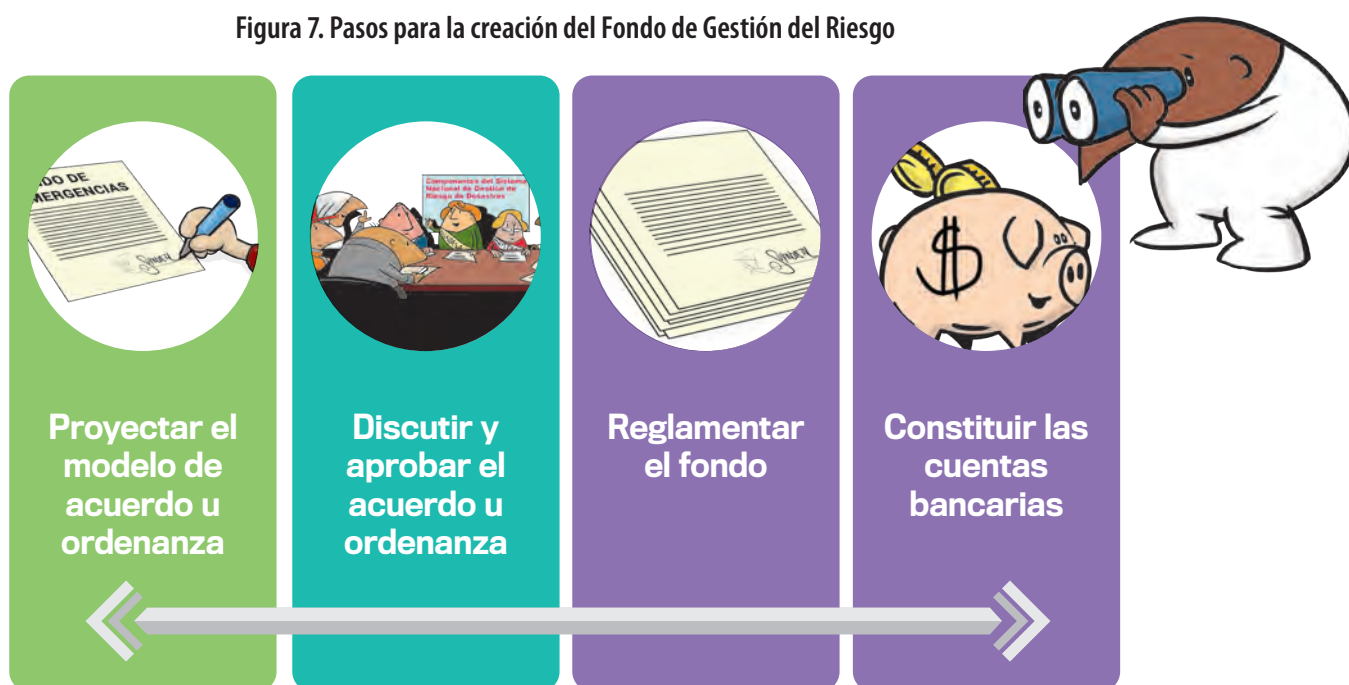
Figura 7. Pasos para la creación del Fondo de Gestión del Riesgo

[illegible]DO DE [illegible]MERGENCIAS

Componentes del Sistema Nacional de Gestión de Riesgo de Desastres

Proyectar el modelo de acuerdo u ordenanza

Discutir y aprobar el acuerdo u ordenanza

Reglamentar el fondo

Constituir las cuentas bancarias